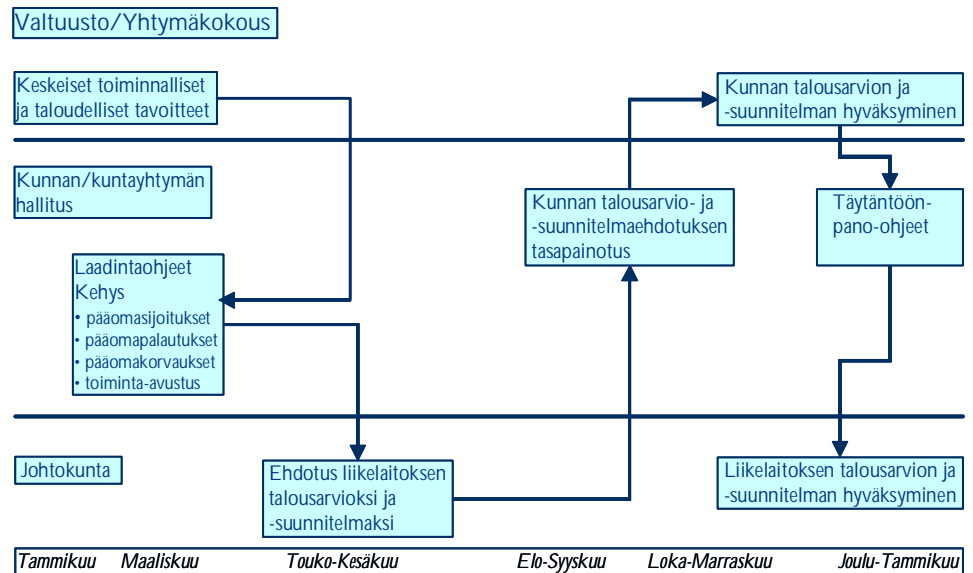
Valtuusto/Yhtymäkokous

Keskeiset toiminnalliset ja taloudelliset tavoitteet

Kunnan talousarvion ja -suunnitelman hyväksyminen

Kunnan/kuntayhtymän hallitus

Kunnan talousarvio- ja -suunnitelmaehdotuksen tasapainotus

Täytäntöön-pano-ohjeet

Laadintaohjeet
Kehys
• pääomasijoitukset
• pääomapalautukset
• pääomakorvaukset
• toiminta-avustus

Johtokunta

Ehdotus liikelaitoksen talousarvioksi ja -suunnitelmaksi

Liikelaitoksen talousarvion ja -suunnitelman hyväksyminen

Tammikuu Maaliskuu Touko-Kesäkuu Elo-Syyskuu Loka-Marraskuu Joulu-Tammikuu